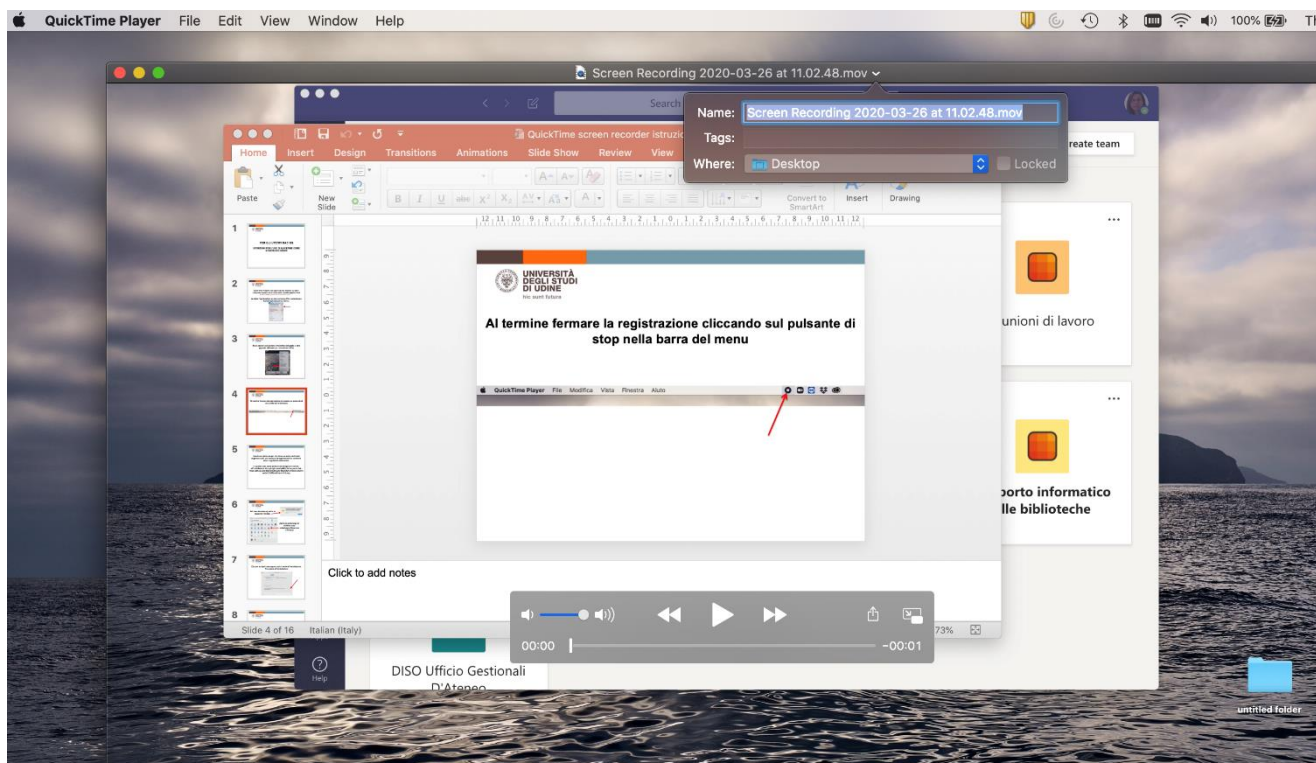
QuickTime Player File Edit View Window Help

100% TI

Screen Recording 2020-03-26 at 11.02.48.mov

Search

Name: Screen Recording 2020-03-26 at 11.02.48.mov
Tags:
Where: Desktop
Locked

QuickTime screen recorder istruzi

Home Insert Design Transitions Animations Slide Show Review View

Paste
New Slide
Convert to SmartArt
Insert
Drawing

reate team

UNIVERSITÀ DEGLI STUDI DI UDINE
hic sunt futura

Al termine fermare la registrazione cliccando sul pulsante di stop nella barra del menu

QuickTime Player File Modifica Vista Finestra Aiuto

unioni di lavoro

porto informatico lle biblioteche

Click to add notes

Slide 4 of 16 Italian (Italy)

73%

00:00
-00:01

Help

DISO Ufficio Gestionali D'Ateneo

untitled folder